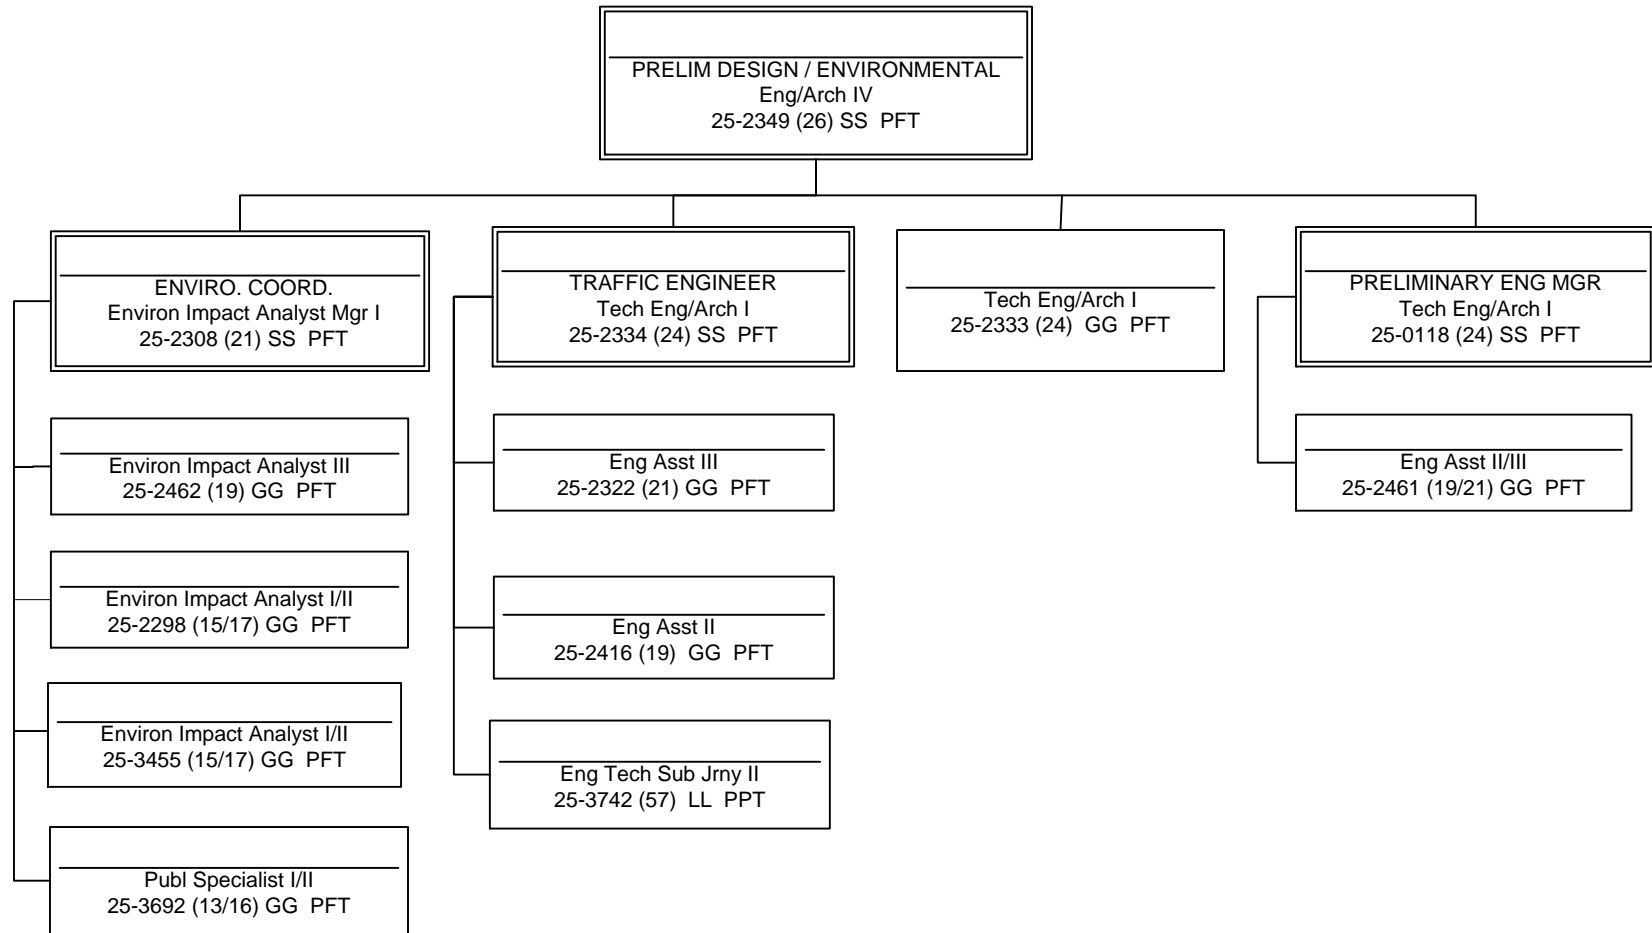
PRELIM DESIGN / ENVIRONMENTAL
Eng/Arch IV
25-2349 (26) SS PFT

ENVIRO. COORD.
Environ Impact Analyst Mgr I
25-2308 (21) SS PFT

Environ Impact Analyst III
25-2462 (19) GG PFT

Environ Impact Analyst I/II
25-2298 (15/17) GG PFT

Environ Impact Analyst I/II
25-3455 (15/17) GG PFT

Publ Specialist I/II
25-3692 (13/16) GG PFT

TRAFFIC ENGINEER
Tech Eng/Arch I
25-2334 (24) SS PFT

Eng Asst III
25-2322 (21) GG PFT

Eng Asst II
25-2416 (19) GG PFT

Eng Tech Sub Jrny II
25-3742 (57) LL PPT

Tech Eng/Arch I
25-2333 (24) GG PFT

PRELIMINARY ENG MGR
Tech Eng/Arch I
25-0118 (24) SS PFT

Eng Asst II/III
25-2461 (19/21) GG PFT